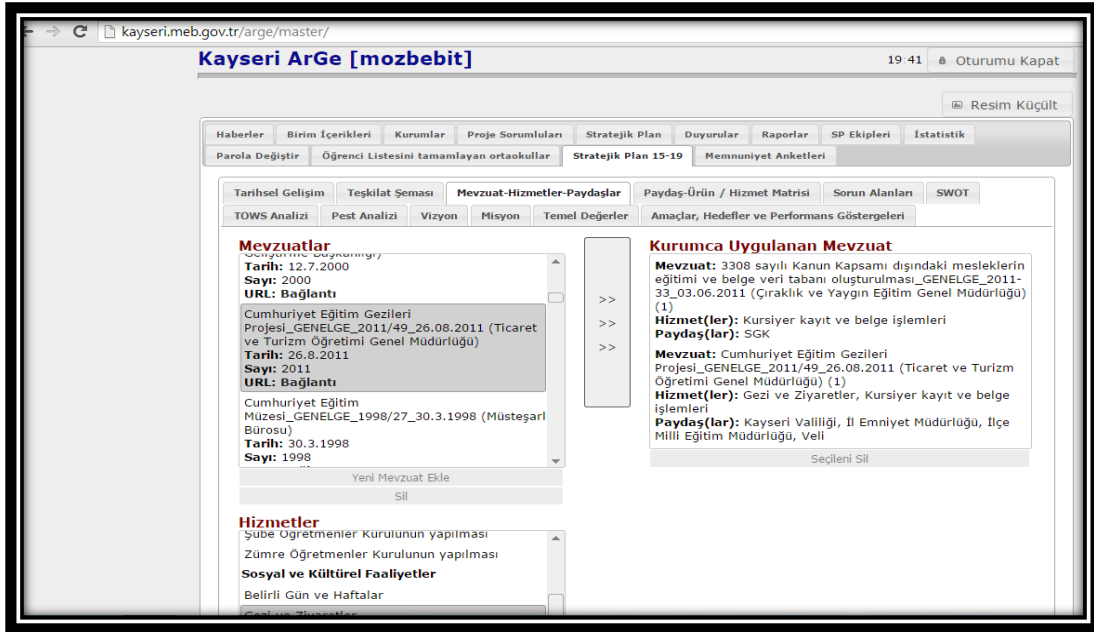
kayseri.meb.gov.tr/arge/master/

Kayseri ArGe [mozbebit]

19:41 Oturumu Kapat

Resim Küçült

Haberler | Birim İçerikleri | Kurumlar | Proje Sorumluları | Stratejik Plan | Duyurular | Raporlar | SP Ekipleri | İstatistik
Parola Değiştir | Öğrenci Listesini tamamlayan ortaokullar | Stratejik Plan 15-19 | Memnuniyet Anketleri

Tarihsel Gelişim | Teşkilat Şeması | Mevzuat-Hizmetler-Paydaşlar | Paydaş-Ürün / Hizmet Matrisi | Sorun Alanları | SWOT
TOWS Analizi | Pest Analizi | Vizyon | Misyon | Temel Değerler | Amaçlar, Hedefler ve Performans Göstergeleri

Mevzuatlar

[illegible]
Tarih: 12.7.2000
Sayı: 2000
URL: Bağlantı

Cumhuriyet Eğitim Gezileri Projesi_GENELGE_2011/49_26.08.2011 (Ticaret ve Turizm Öğretimi Genel Müdürlüğü)
Tarih: 26.8.2011
Sayı: 2011
URL: Bağlantı

Cumhuriyet Eğitim Müzesi_GENELGE_1998/27_30.3.1998 (Müsteşarlık Bürosu)
Tarih: 30.3.1998
Sayı: 1998

Yeni Mevzuat Ekle
Sil

>>
>>
>>

Kurumca Uygulanan Mevzuat

Mevzuat: 3308 sayılı Kanun Kapsamı dışındaki mesleklerin eğitimi ve belge veri tabanı oluşturulması_GENELGE_2011-33_03.06.2011 (Çıraklık ve Yaygın Eğitim Genel Müdürlüğü) (1)
Hizmet(ler): Kursiyer kayıt ve belge işlemleri
Paydaş(lar): SGK

Mevzuat: Cumhuriyet Eğitim Gezileri Projesi_GENELGE_2011/49_26.08.2011 (Ticaret ve Turizm Öğretimi Genel Müdürlüğü) (1)
Hizmet(ler): Gezi ve Ziyaretler, Kursiyer kayıt ve belge işlemleri
Paydaş(lar): Kayseri Valiliği, İl Emniyet Müdürlüğü, İlçe Milli Eğitim Müdürlüğü, Veli

Seçileni Sil

Hizmetler

Şube Öğretmenler Kurulunun yapılması
Zümre Öğretmenler Kurulunun yapılması
Sosyal ve Kültürel Faaliyetler
Belirli Gün ve Haftalar
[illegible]